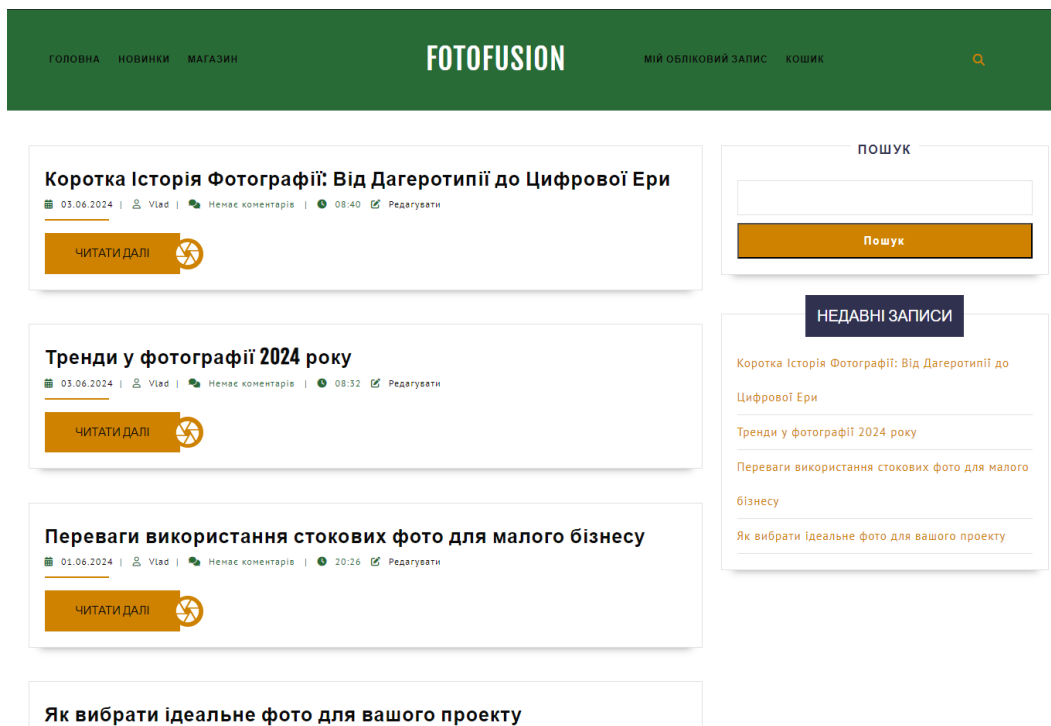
ГОЛОВНА НОВИНКИ МАГАЗИН

FOTOFUSION

МІЙ ОБЛІКОВИЙ ЗАПИС КОШИК

Коротка Історія Фотографії: Від Дагеротипії до Цифрової Ери

03.06.2024 | Vlad | Немає коментарів | 08:40 Редагувати

ЧИТАТИ ДАЛІ

Тренди у фотографії 2024 року

03.06.2024 | Vlad | Немає коментарів | 08:32 Редагувати

ЧИТАТИ ДАЛІ

Переваги використання стокових фото для малого бізнесу

01.06.2024 | Vlad | Немає коментарів | 20:26 Редагувати

ЧИТАТИ ДАЛІ

Як вибрати ідеальне фото для вашого проекту

ПОШУК

Пошук

НЕДАВНІ ЗАПИСИ

Коротка Історія Фотографії: Від Дагеротипії до Цифрової Ери

Тренди у фотографії 2024 року

Переваги використання стокових фото для малого бізнесу

Як вибрати ідеальне фото для вашого проекту